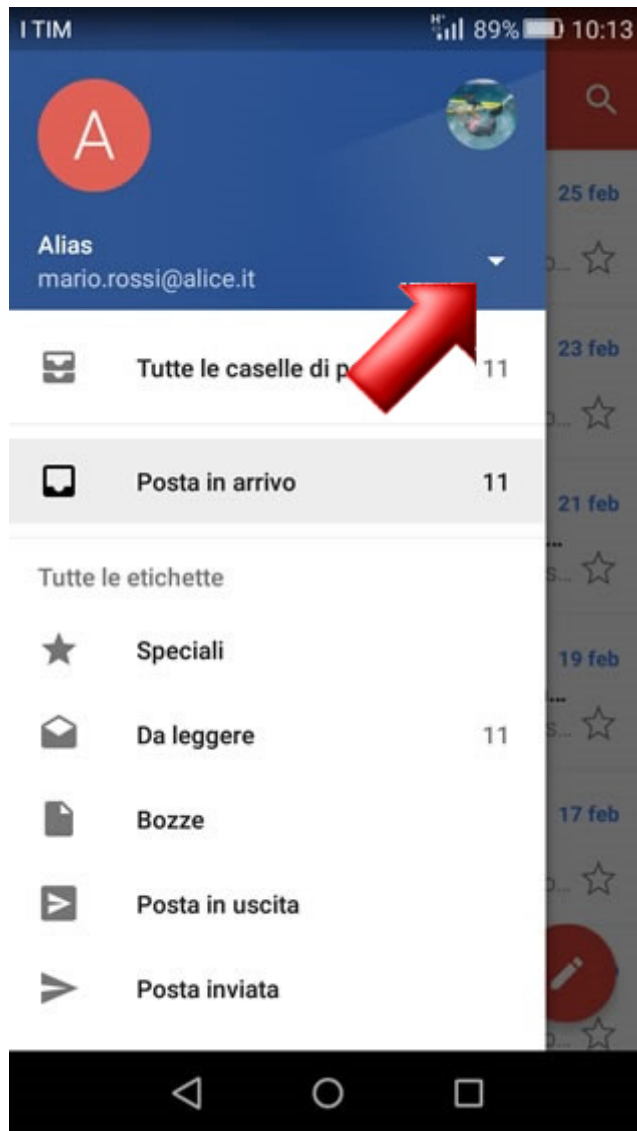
I TIM 89% 10:13

A

Alias
mario.rossi@alice.it

Tutte le caselle di p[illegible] 11

Posta in arrivo 11

Tutte le etichette

Speciali

Da leggere 11

Bozze

Posta in uscita

Posta inviata

25 feb
23 feb
21 feb
19 feb
17 feb